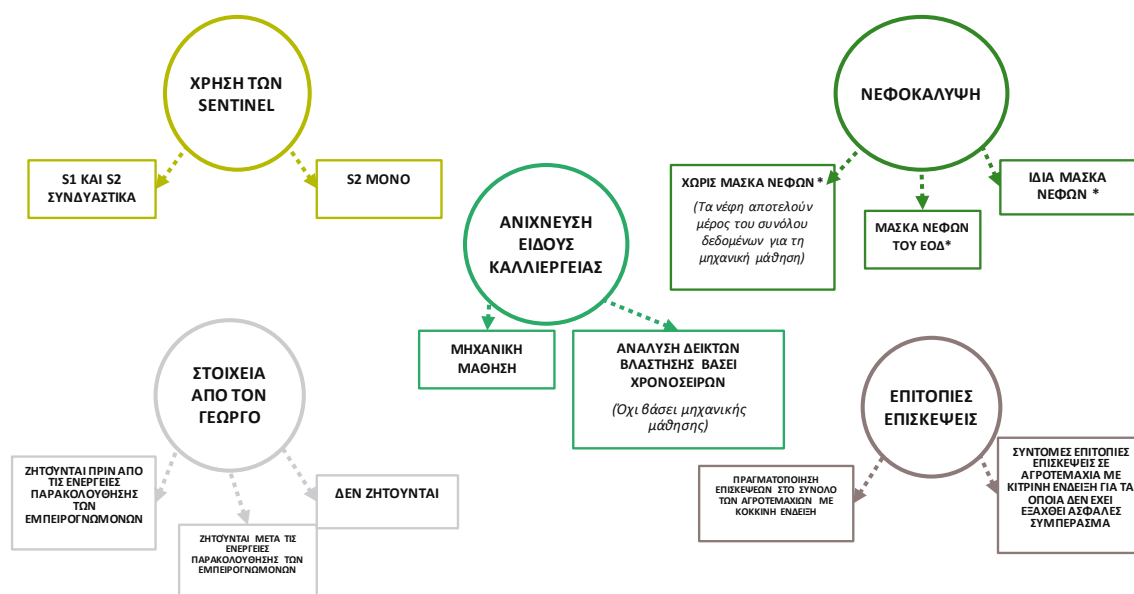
ΧΡΗΣΗ ΤΩΝ SENTINEL

S1 ΚΑΙ S2 ΣΥΝΔΥΑΣΤΙΚΑ

S2 ΜΟΝΟ

ΑΝΙΧΝΕΥΣΗ ΕΙΔΟΥΣ ΚΑΛΛΙΕΡΓΕΙΑΣ

ΜΗΧΑΝΙΚΗ ΜΑΘΗΣΗ

ΑΝΑΛΥΣΗ ΔΕΙΚΤΩΝ ΒΛΑΣΤΗΣΗΣ ΒΑΣΕΙ ΧΡΟΝΟΣΕΙΡΩΝ

(Όχι βάσει μηχανικής μάθησης)

ΝΕΦΟΚΑΛΥΨΗ

ΧΩΡΙΣ ΜΑΣΚΑ ΝΕΦΩΝ *

(Τα νέφη αποτελούν μέρος του συνόλου δεδομένων για τη μηχανική μάθηση)

ΜΑΣΚΑ ΝΕΦΩΝ ΤΟΥ ΕΟΔ*

ΙΔΙΑ ΜΑΣΚΑ ΝΕΦΩΝ *

ΣΤΟΙΧΕΙΑ ΑΠΟ ΤΟΝ ΓΕΩΡΓΟ

ΖΗΤΟΥΝΤΑΙ ΠΡΙΝ ΑΠΟ ΤΙΣ ΕΝΕΡΓΕΙΕΣ ΠΑΡΑΚΟΛΟΥΘΗΣΗΣ ΤΩΝ ΕΜΠΕΙΡΟΓΝΩΜΟΝΩΝ

ΖΗΤΟΥΝΤΑΙ ΜΕΤΑ ΤΙΣ ΕΝΕΡΓΕΙΕΣ ΠΑΡΑΚΟΛΟΥΘΗΣΗΣ ΤΩΝ ΕΜΠΕΙΡΟΓΝΩΜΟΝΩΝ

ΔΕΝ ΖΗΤΟΥΝΤΑΙ

ΕΠΙΤΟΠΙΕΣ ΕΠΙΣΚΕΨΕΙΣ

ΠΡΑΓΜΑΤΟΠΟΙΗΣΗ ΕΠΙΣΚΕΨΕΩΝ ΣΤΟ ΣΥΝΟΛΟ ΤΩΝ ΑΓΡΟΤΕΜΑΧΙΩΝ ΜΕ ΚΟΚΚΙΝΗ ΕΝΔΕΙΞΗ

ΣΥΝΤΟΜΕΣ ΕΠΙΤΟΠΙΕΣ ΕΠΙΣΚΕΨΕΙΣ ΣΕ ΑΓΡΟΤΕΜΑΧΙΑ ΜΕ ΚΙΤΡΙΝΗ ΕΝΔΕΙΞΗ ΓΙΑ ΤΑ ΟΠΟΙΑ ΔΕΝ ΕΧΕΙ ΕΞΑΧΘΕΙ ΑΣΦΑΛΕΣ ΣΥΜΠΕΡΑΣΜΑ